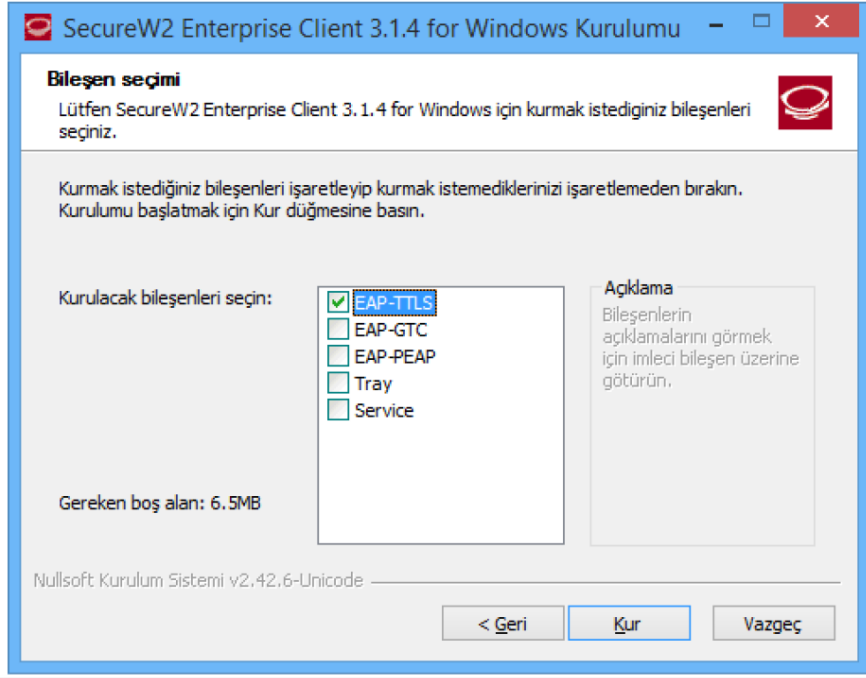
SecureW2 Enterprise Client 3.1.4 for Windows Kurulumu

Bileşen seçimi

Lütfen SecureW2 Enterprise Client 3.1.4 for Windows için kurmak istediginiz bileşenleri seçiniz.

Kurmak istediğiniz bileşenleri işaretleyip kurmak istemediklerinizi işaretlemeden bırakın. Kurulumu başlatmak için Kur düğmesine basın.

Kurulacak bileşenleri seçin:

EAP-TTLS
EAP-GTC
EAP-PEAP
Tray
Service

Açıklama

Bileşenlerin açıklamalarını görmek için imleci bileşen üzerine götürün.

Gereken boş alan: 6.5MB

Nullsoft Kurulum Sistemi v2.42.6-Unicode

< Geri
Kur
Vazgeç